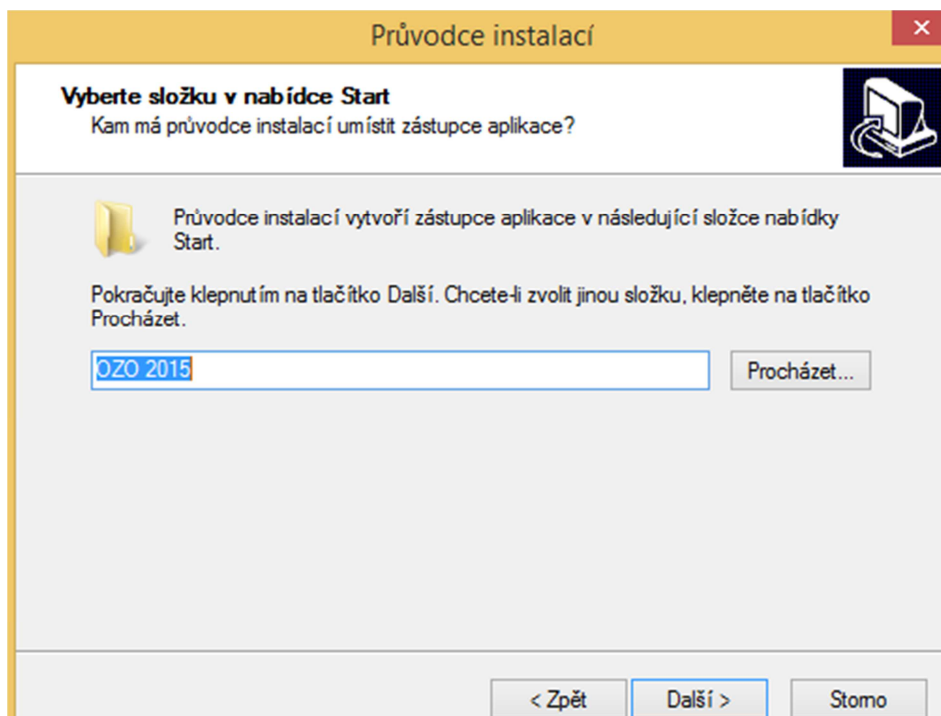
Průvodce instalací

Vyberte složku v nabídce Start
Kam má průvodce instalací umístit zástupce aplikace?

Průvodce instalací vytvoří zástupce aplikace v následující složce nabídky Start.

Pokračujte klepnutím na tlačítko Další. Chcete-li zvolit jinou složku, klepněte na tlačítko Procházet.

OZO 2015

Procházet...

< Zpět

Další >

Storno